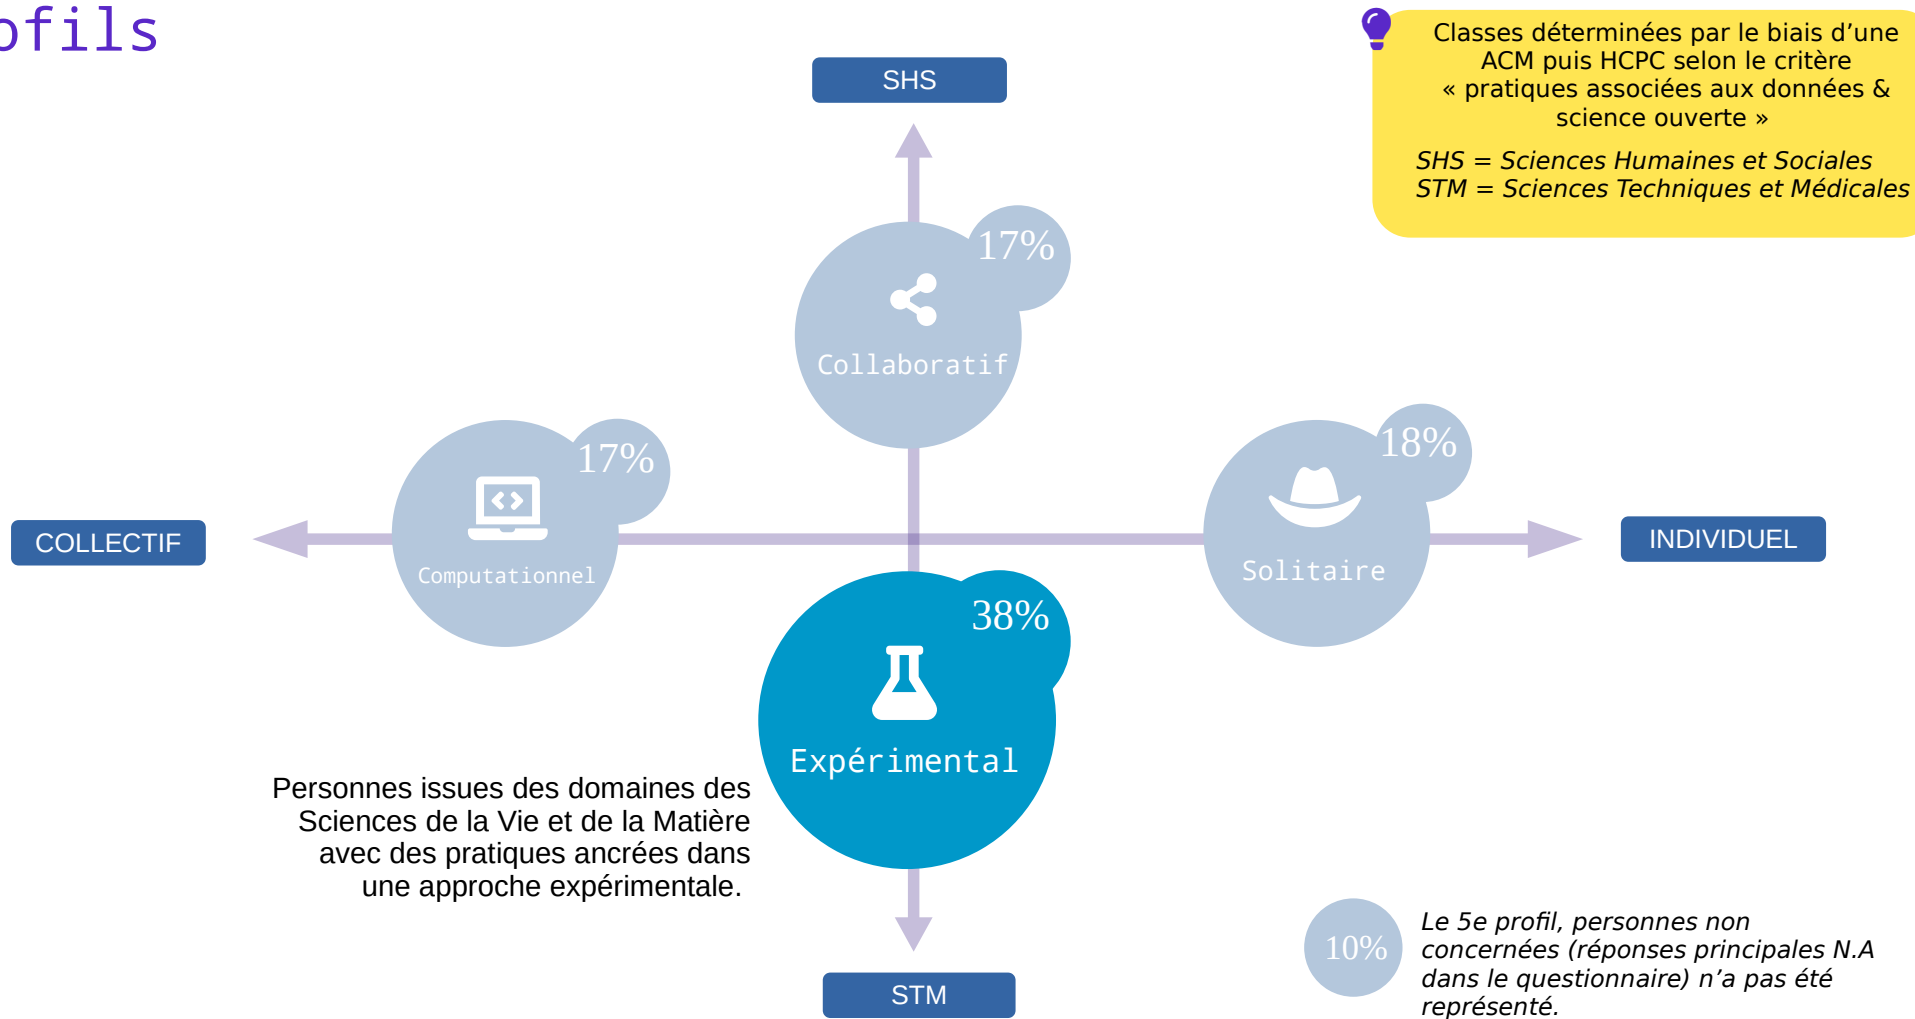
ofils

Classes déterminées par le biais d'une ACM puis HCPC selon le critère « pratiques associées aux données & science ouverte »

SHS = Sciences Humaines et Sociales
STM = Sciences Techniques et Médicales

SHS

17%
Collaboratif

17%
Computationnel

COLLECTIF

18%
Solitaire

INDIVIDUEL

38%
Expérimental

Personnes issues des domaines des Sciences de la Vie et de la Matière avec des pratiques ancrées dans une approche expérimentale.

STM

10%

Le 5e profil, personnes non concernées (réponses principales N.A dans le questionnaire) n'a pas été représenté.